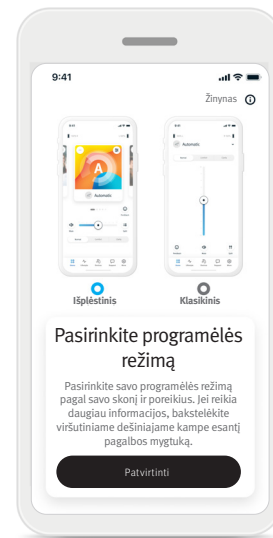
9:41

Žinynas

Automatic

Automatic

Išplėstinis

Klasikinis

Pasirinkite programėlės režimą

Pasirinkite savo programėlės režimą pagal savo skonį ir poreikius. Jei reikia daugiau informacijos, bakstelėkite viršutiniame dešiniajame kampe esantį pagalbos mygtuką.

Patvirtinti